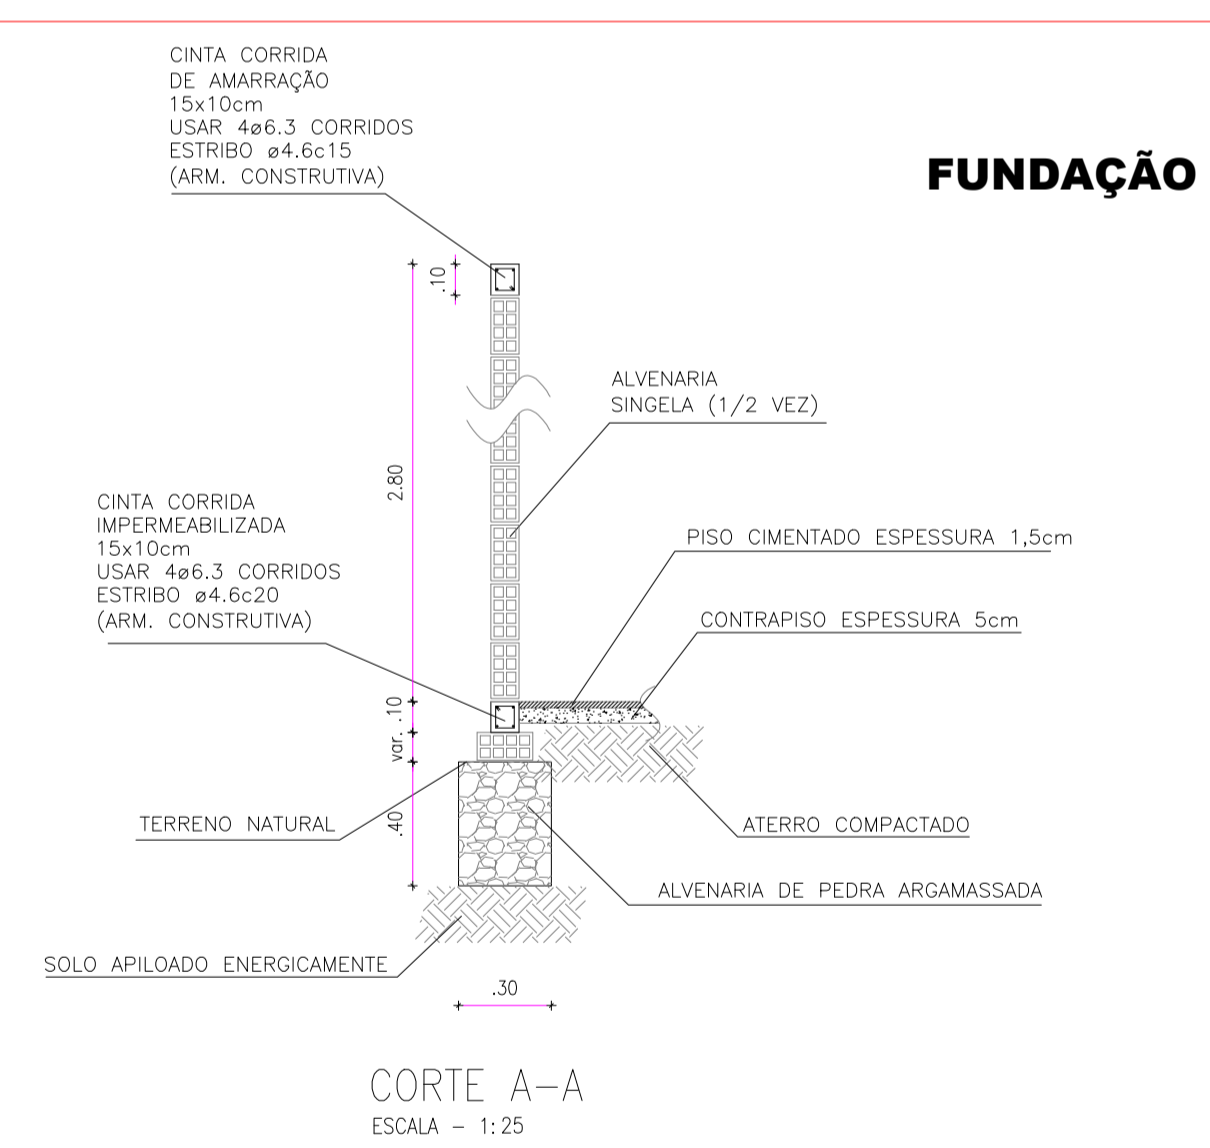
CINTA CORRIDA
DE AMARRAÇÃO
15x10cm
USAR 4ø6.3 CORRIDOS
ESTRIBO ø4.6c15
(ARM. CONSTRUTIVA)

FUNDAÇÃO

.10

ALVENARIA
SINGELA (1/2 VEZ)

2.80

CINTA CORRIDA
IMPERMEABILIZADA
15x10cm
USAR 4ø6.3 CORRIDOS
ESTRIBO ø4.6c20
(ARM. CONSTRUTIVA)

PISO CIMENTADO ESPESSURA 1,5cm

CONTRAPISO ESPESSURA 5cm

.10

var.

TERRENO NATURAL

.40

ATERRO COMPACTADO

ALVENARIA DE PEDRA ARGAMASSADA

SOLO APILOADO ENERGICAMENTE

.30

CORTE A–A
ESCALA – 1:25